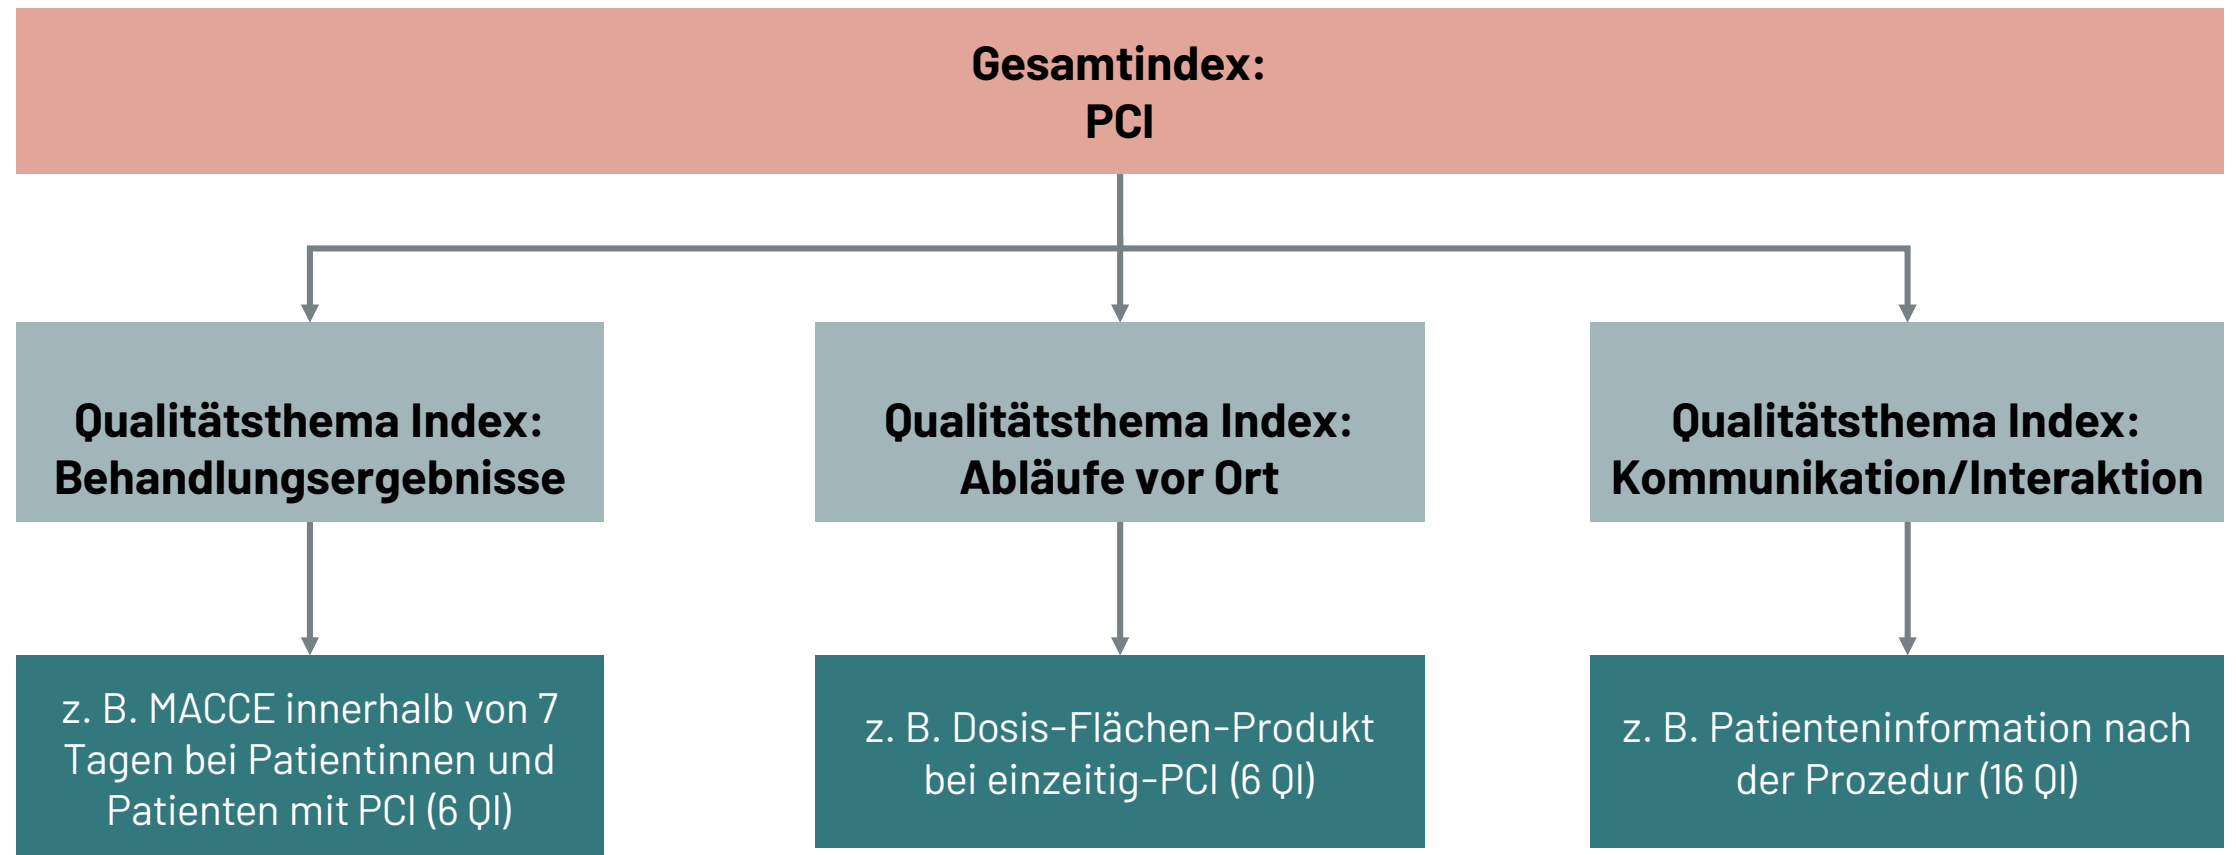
Gesamtindex:
PCI

Qualitätsthema Index:
Behandlungsergebnisse

Qualitätsthema Index:
Abläufe vor Ort

Qualitätsthema Index:
Kommunikation/Interaktion

z. B. MACCE innerhalb von 7 Tagen bei Patientinnen und Patienten mit PCI (6 QI)

z. B. Dosis-Flächen-Produkt bei einzeitig-PCI (6 QI)

z. B. Patienteninformation nach der Prozedur (16 QI)